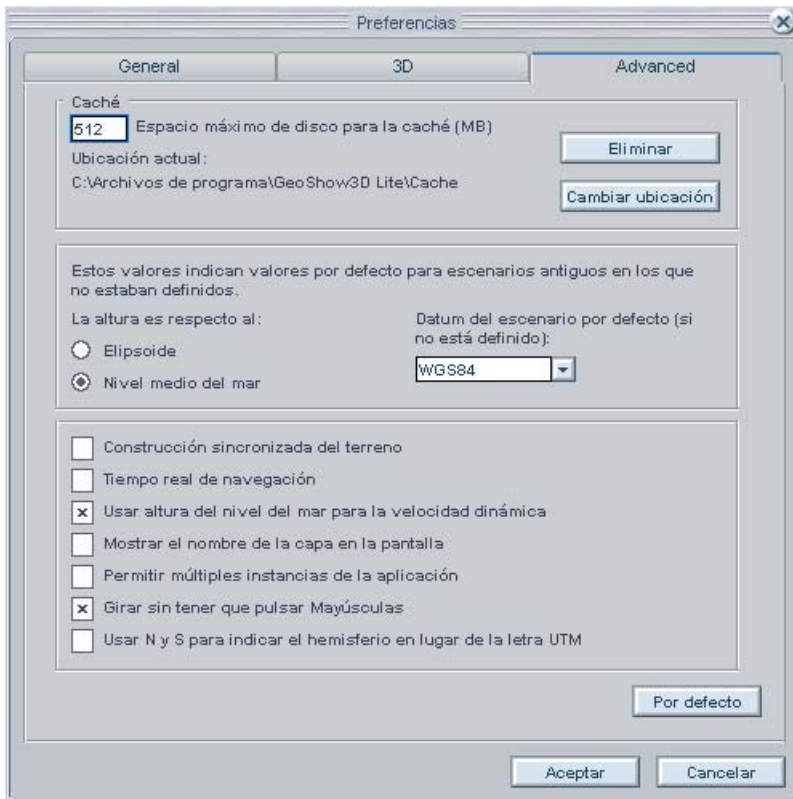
Preferencias

General | 3D | Advanced

Caché
512 Espacio máximo de disco para la caché (MB)
Ubicación actual:
C:\Archivos de programa\GeoShow3D Lite\Cache

Eliminar
Cambiar ubicación

Estos valores indican valores por defecto para escenarios antiguos en los que no estaban definidos.

La altura es respecto al:
Elipsoide
Nivel medio del mar

Datum del escenario por defecto (si no está definido):
WGS84

Construcción sincronizada del terreno
Tiempo real de navegación
Usar altura del nivel del mar para la velocidad dinámica
Mostrar el nombre de la capa en la pantalla
Permitir múltiples instancias de la aplicación
Girar sin tener que pulsar Mayúsculas
Usar N y S para indicar el hemisferio en lugar de la letra UTM

Por defecto

Aceptar
Cancelar